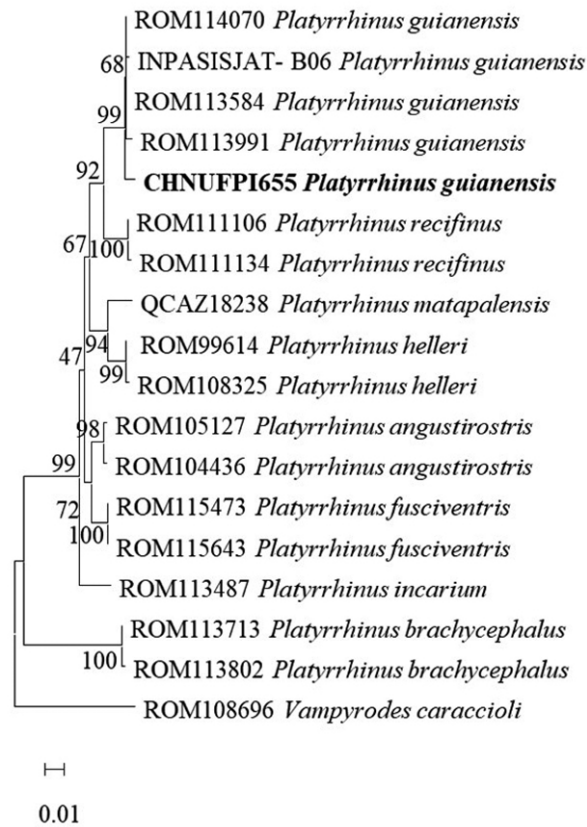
ROM114070 Platyrrhinus guianensis
68
INPASISJAT- B06 Platyrrhinus guianensis
99
ROM113584 Platyrrhinus guianensis
ROM113991 Platyrrhinus guianensis
92
CHNUFPI655 Platyrrhinus guianensis
ROM111106 Platyrrhinus recifinus
67
100
ROM111134 Platyrrhinus recifinus
QCAZ18238 Platyrrhinus matapalensis
94
ROM99614 Platyrrhinus helleri
47
99
ROM108325 Platyrrhinus helleri
98
ROM105127 Platyrrhinus angustirostris
ROM104436 Platyrrhinus angustirostris
99
72
ROM115473 Platyrrhinus fusciventris
100
ROM115643 Platyrrhinus fusciventris
ROM113487 Platyrrhinus incarium
ROM113713 Platyrrhinus brachycephalus
100
ROM113802 Platyrrhinus brachycephalus
ROM108696 Vampyrodes caraccioli

0.01